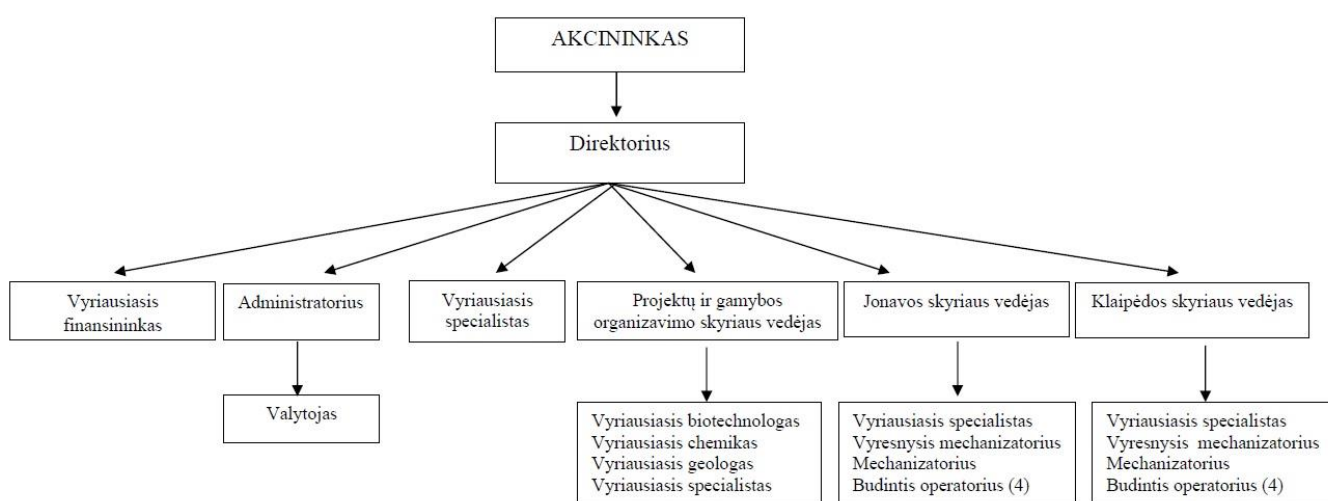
AKCININKAS

Direktorius

Vyriausiasis finansininkas

Administratorius

Valytojas

Vyriausiasis specialistas

Projektų ir gamybos organizavimo skyriaus vedėjas

Vyriausiasis biotechnologas
Vyriausiasis chemikas
Vyriausiasis geologas
Vyriausiasis specialistas

Jonavos skyriaus vedėjas

Vyriausiasis specialistas
Vyresnysis mechanizatorius
Mechanizatorius
Budintis operatorius (4)

Klaipėdos skyriaus vedėjas

Vyriausiasis specialistas
Vyresnysis mechanizatorius
Mechanizatorius
Budintis operatorius (4)